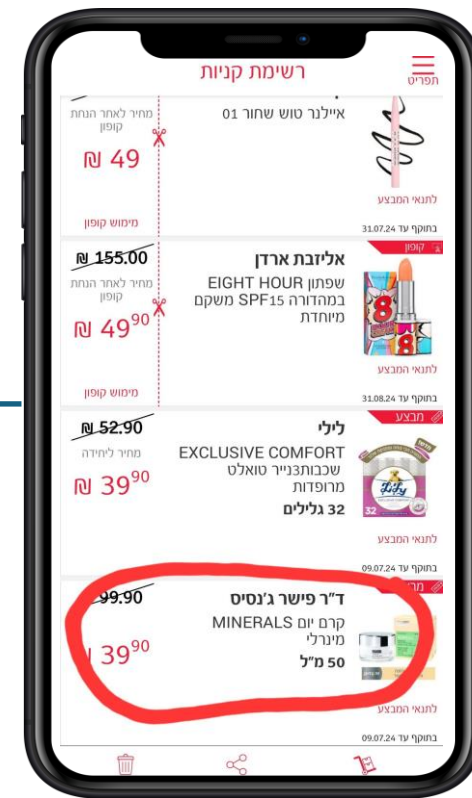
רשימת קניות
תפריט

איילנר טוש שחור 01
מחיר לאחר הנחת קופון
₪ 49
מימוש קופון
לתנאי המבצע
בתוקף עד 31.07.24

קופון
אליזבת ארדן
שפתון EIGHT HOUR במהדורה SPF15 משקם מיוחדת
₪ 155.00
מחיר לאחר הנחת קופון
₪ $49^{90}$
מימוש קופון
לתנאי המבצע
בתוקף עד 31.08.24

מבצע
לילי
EXCLUSIVE COMFORT שכבותנייר טואלט מרופדות
32 גלילים
₪ 52.90
מחיר ליחידה
₪ $39^{90}$
לתנאי המבצע
בתוקף עד 09.07.24

ד"ר פישר ג'נסיס
קרם יום MINERALS מינרלי
50 מ"ל
99.90
$39^{90}$
לתנאי המבצע
בתוקף עד 09.07.24